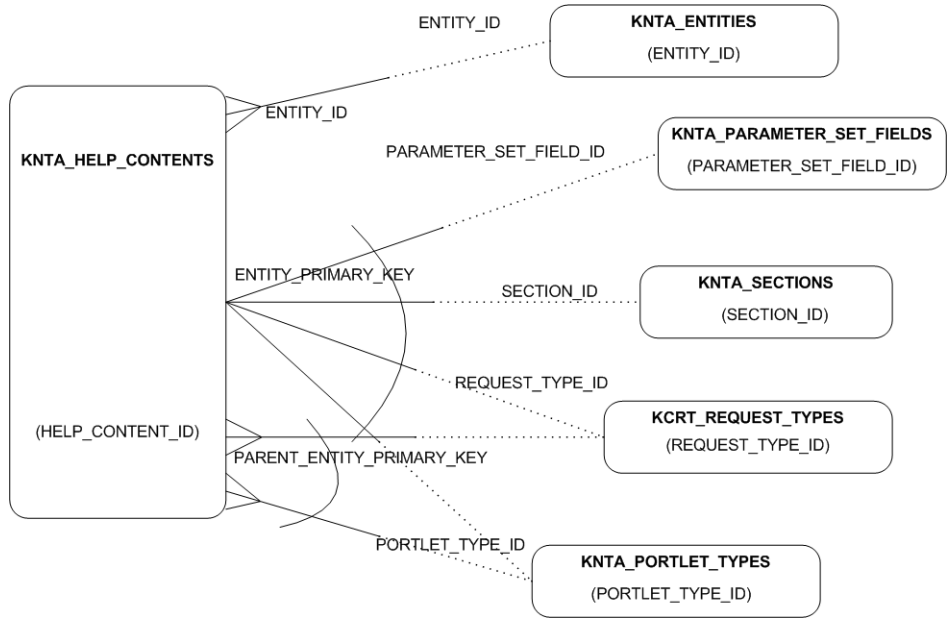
ENTITY_ID

KNTA_ENTITIES
(ENTITY_ID)

ENTITY_ID

KNTA_HELP_CONTENTS

PARAMETER_SET_FIELD_ID

KNTA_PARAMETER_SET_FIELDS
(PARAMETER_SET_FIELD_ID)

ENTITY_PRIMARY_KEY

SECTION_ID

KNTA_SECTIONS
(SECTION_ID)

REQUEST_TYPE_ID

(HELP_CONTENT_ID)

KCRT_REQUEST_TYPES
(REQUEST_TYPE_ID)

PARENT_ENTITY_PRIMARY_KEY

PORTLET_TYPE_ID

KNTA_PORTLET_TYPES
(PORTLET_TYPE_ID)